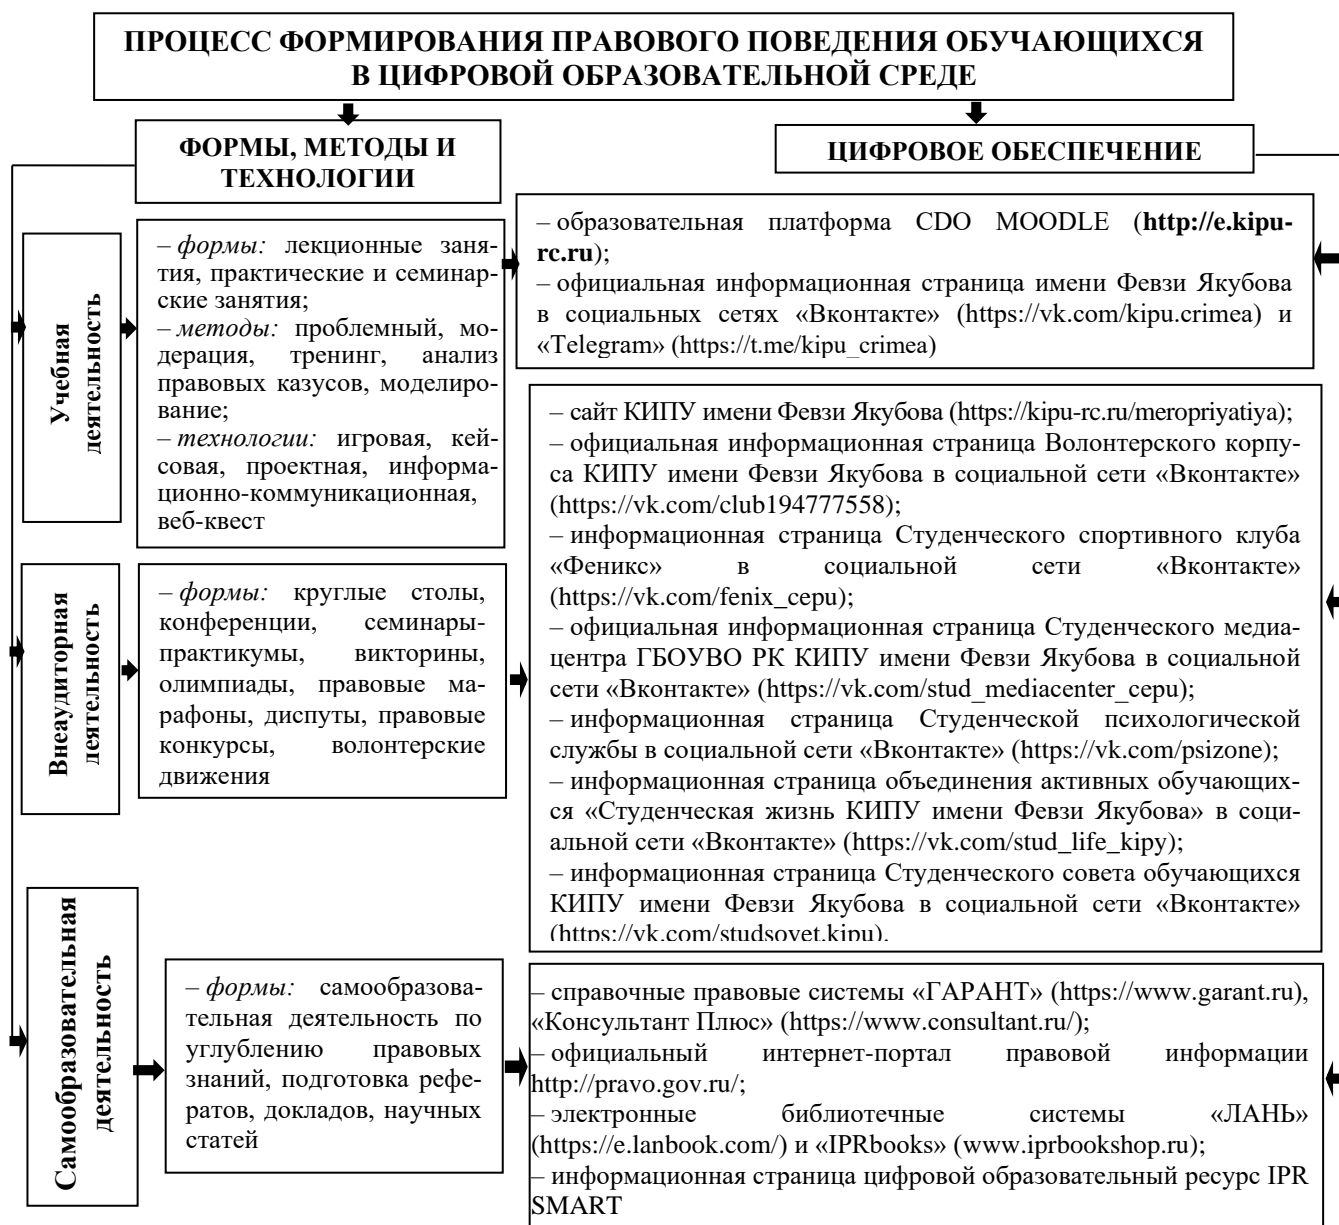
ПРОЦЕСС ФОРМИРОВАНИЯ ПРАВОВОГО ПОВЕДЕНИЯ ОБУЧАЮЩИХСЯ В ЦИФРОВОЙ ОБРАЗОВАТЕЛЬНОЙ СРЕДЕ

ФОРМЫ, МЕТОДЫ И ТЕХНОЛОГИИ

ЦИФРОВОЕ ОБЕСПЕЧЕНИЕ

Учебная деятельность

– *формы:* лекционные занятия, практические и семинарские занятия;
– *методы:* проблемный, модерация, тренинг, анализ правовых казусов, моделирование;
– *технологии:* игровая, кейсовая, проектная, информационно-коммуникационная, веб-квест

– образовательная платформа CDO MOODLE (**http://e.kipu-rc.ru**);
– официальная информационная страница имени Февзи Якубова в социальных сетях «Вконтакте» (https://vk.com/kipu.crimea) и «Telegram» (https://t.me/kipu_crimea)

Внеаудиторная деятельность

– *формы:* круглые столы, конференции, семинары-практикумы, викторины, олимпиады, правовые марафоны, диспуты, правовые конкурсы, волонтерские движения

– сайт КИПУ имени Февзи Якубова (https://kipu-rc.ru/meropriyatiya);
– официальная информационная страница Волонтерского корпуса КИПУ имени Февзи Якубова в социальной сети «Вконтакте» (https://vk.com/club194777558);
– информационная страница Студенческого спортивного клуба «Феникс» в социальной сети «Вконтакте» (https://vk.com/fenix_cepu);
– официальная информационная страница Студенческого медиацентра ГБОУВО РК КИПУ имени Февзи Якубова в социальной сети «Вконтакте» (https://vk.com/stud_mediacenter_cepu);
– информационная страница Студенческой психологической службы в социальной сети «Вконтакте» (https://vk.com/psizone);
– информационная страница объединения активных обучающихся «Студенческая жизнь КИПУ имени Февзи Якубова» в социальной сети «Вконтакте» (https://vk.com/stud_life_kipy);
– информационная страница Студенческого совета обучающихся КИПУ имени Февзи Якубова в социальной сети «Вконтакте» (https://vk.com/studsovet.kipu).

Самообразовательная деятельность

– *формы:* самообразовательная деятельность по углублению правовых знаний, подготовка рефератов, докладов, научных статей

– справочные правовые системы «ГАРАНТ» (https://www.garant.ru), «Консультант Плюс» (https://www.consultant.ru/);
– официальный интернет-портал правовой информации http://pravo.gov.ru/;
– электронные библиотечные системы «ЛАНЬ» (https://e.lanbook.com/) и «IPRbooks» (www.iprbookshop.ru);
– информационная страница цифровой образовательный ресурс IPR SMART